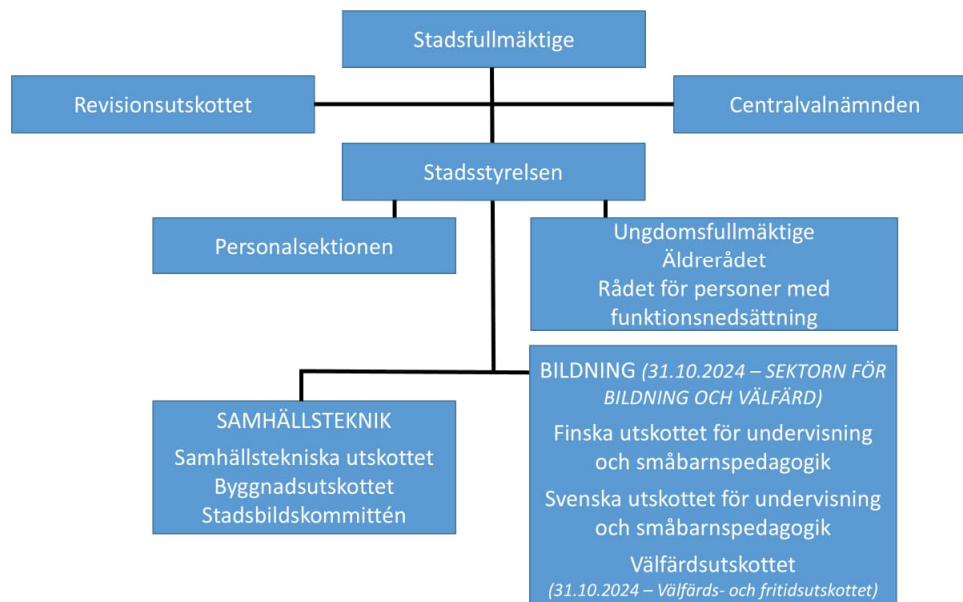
Stadsfullmäktige

Revisionsutskottet

Centralvalnämnden

Stadsstyrelsen

Personalsektionen

Ungdomsfullmäktige
Äldrerådet
Rådet för personer med funktionsnedsättning

SAMHÄLLSTEKNIK
Samhällstekniska utskottet
Byggnadsutskottet
Stadsbildskommittén

BILDNING *(31.10.2024 – SEKTORN FÖR BILDNING OCH VÄLFÄRD)*
Finska utskottet för undervisning och småbarnspedagogik
Svenska utskottet för undervisning och småbarnspedagogik
Välfärdsutskottet
*(31.10.2024 – Välfärds- och fritidsutskottet)*